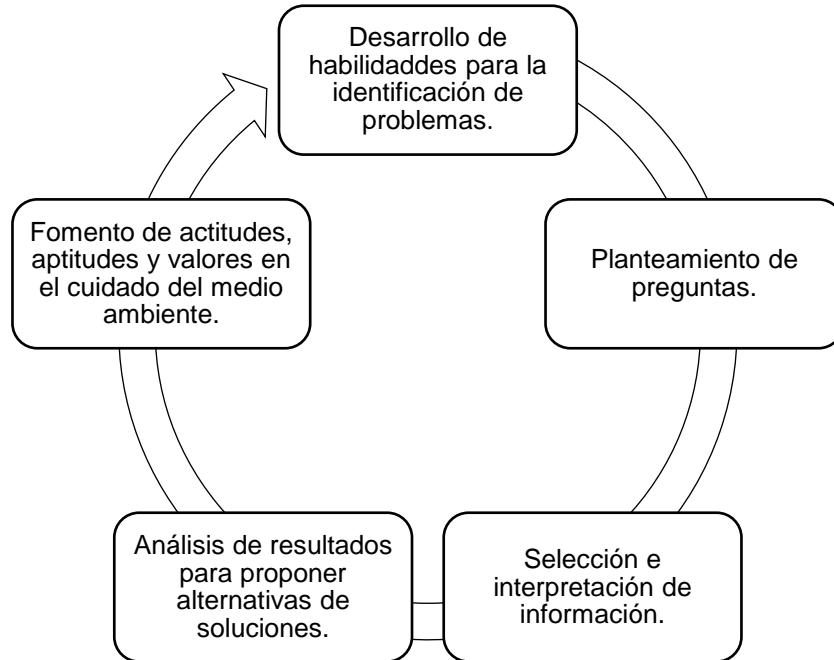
Desarrollo de habilidaddes para la identificación de problemas.

Planteamiento de preguntas.

Selección e interpretación de información.

Análisis de resultados para proponer alternativas de soluciones.

Fomento de actitudes, aptitudes y valores en el cuidado del medio ambiente.